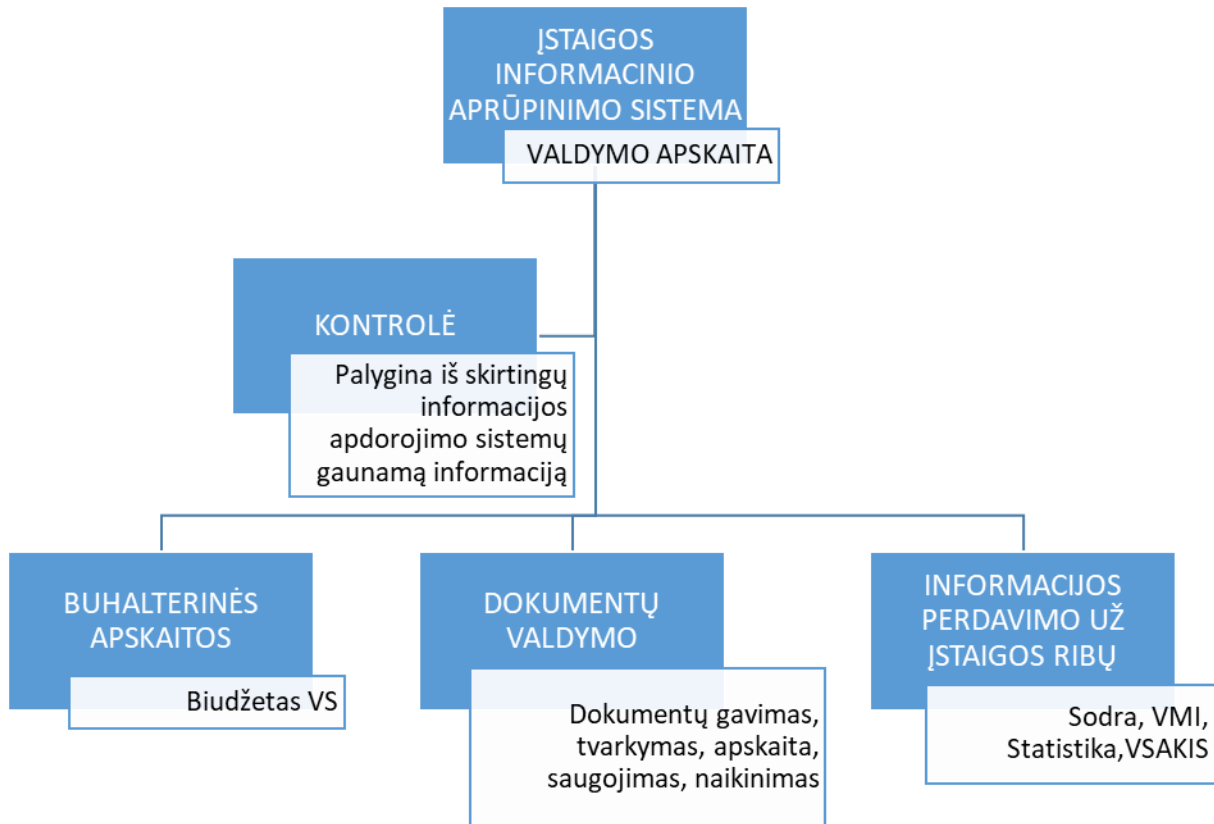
ĮSTAIGOS INFORMACINIO APRŪPINIMO SISTEMA

VALDYMO APSKAITA

KONTROLĖ

Palygina iš skirtingų informacijos apdorojimo sistemų gaunamą informaciją

BUHALTERINĖS APSKAITOS

Biudžetas VS

DOKUMENTŲ VALDYMO

Dokumentų gavimas, tvarkymas, apskaita, saugojimas, naikinimas

INFORMACIJOS PERDAVIMO UŽ ĮSTAIGOS RIBŲ

Sodra, VMI, Statistika,VSAKIS